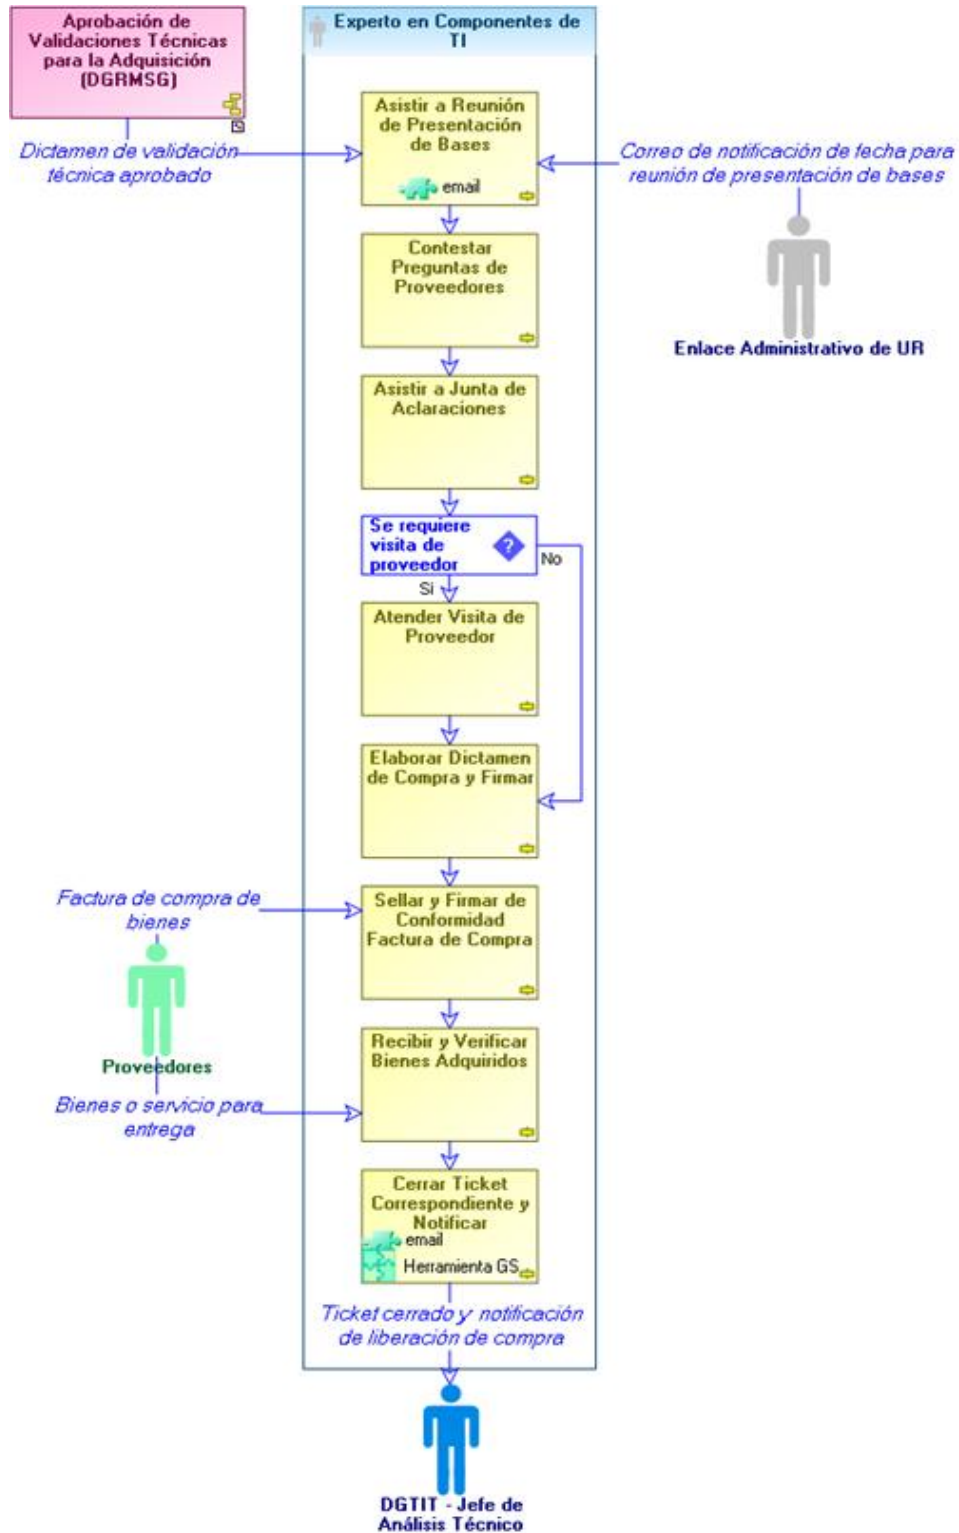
Aprobación de Validaciones Técnicas para la Adquisición (DGRMSG)

Experto en Componentes de TI

Dictamen de validación técnica aprobado

Asistir a Reunión de Presentación de Bases
email

Correo de notificación de fecha para reunión de presentación de bases

Enlace Administrativo de UR

Contestar Preguntas de Proveedores

Asistir a Junta de Aclaraciones

Se requiere visita de proveedor

No

Si

Atender Visita de Proveedor

Elaborar Dictamen de Compra y Firmar

Factura de compra de bienes

Sellar y Firmar de Conformidad Factura de Compra

Proveedores

Recibir y Verificar Bienes Adquiridos

Bienes o servicio para entrega

Cerrar Ticket Correspondiente y Notificar
email
Herramienta GS

Ticket cerrado y notificación de liberación de compra

DGTIT - Jefe de Análisis Técnico